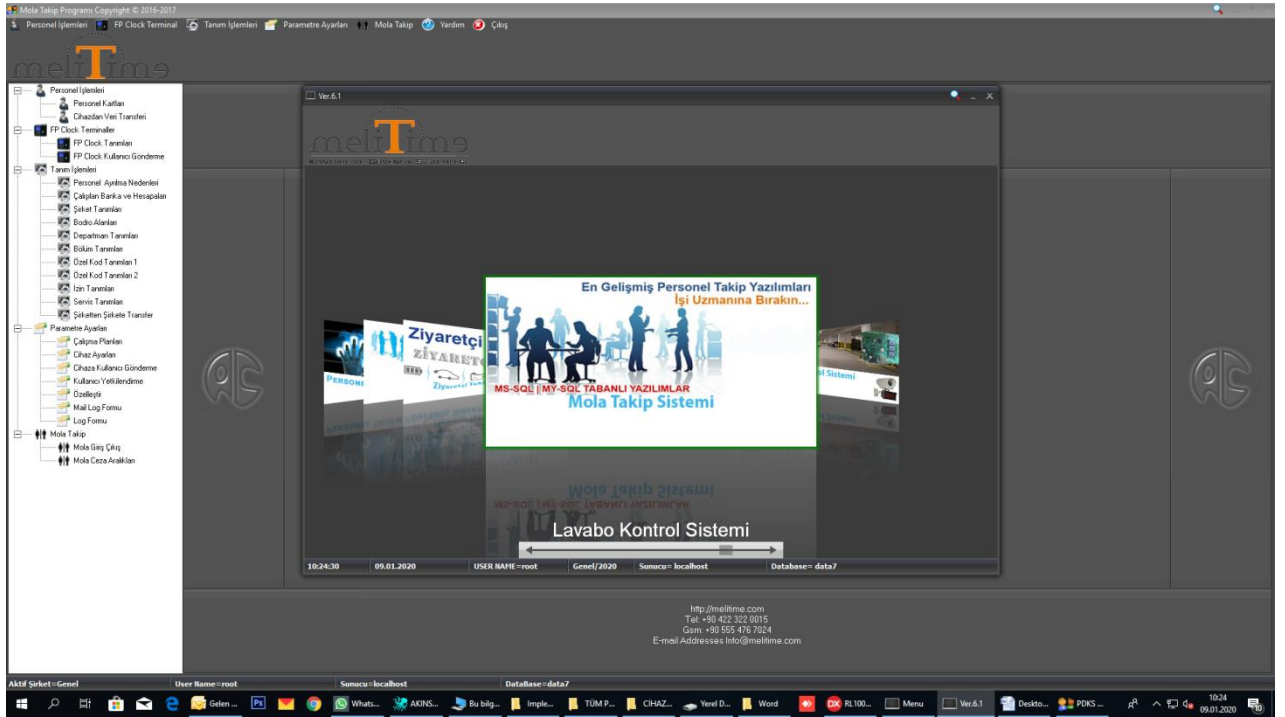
Mola Takip Programı Copyright © 2016-2017

Personel İşlemleri FP Clock Terminal Tanım İşlemleri Parametre Ayarları Mola Takip Yardım Çıkış

melitime

Personel İşlemleri
Personel Kartları
Cihazdan Veri Transferi
FP Clock Terminaller
FP Clock Tanımları
FP Clock Kullanıcı Gönderme
Tanım İşlemleri
Personel Ayrılma Nedenleri
Çalışılan Banka ve Hesapları
Şirket Tanımları
Bodro Alanları
Departman Tanımları
Bölüm Tanımları
Özel Kod Tanımları 1
Özel Kod Tanımları 2
İzin Tanımları
Servis Tanımları
Şirketten Şirkete Transfer
Parametre Ayarları
Çalışma Planları
Cihaz Ayarları
Cihaza Kullanıcı Gönderme
Kullanıcı Yetkilendirme
Özellestir
Mail Log Formu
Log Formu
Mola Takip
Mola Giriş Çıkış
Mola Ceza Aralıkları

Ver.6.1

melitime

En Gelişmiş Personel Takip Yazılımları
İşi Uzmanına Bırakın...
MS-SQL | MY-SQL TABANLI YAZILIMLAR
Mola Takip Sistemi

Ziyaretçi
PERSONEL
l Sistemi

Lavabo Kontrol Sistemi

10:24:30 09.01.2020 USER NAME=root Genel/2020 Sunucu= localhost Database= data7

http://melitime.com
Tel: +90 422 322 0015
Gsm: +90 555 476 7024
E-mail Addresses Info@melitime.com

Aktif Şirket=Genel User Name=root Sunucu=localhost DataBase=data7

Gelen ... Whats... AKINS... Bu bilg... Imple... TÜM P... CİHAZ... Yerel D... Word RL100... Menu Ver.6.1 Deskto... PDKS ... 10:24 09.01.2020